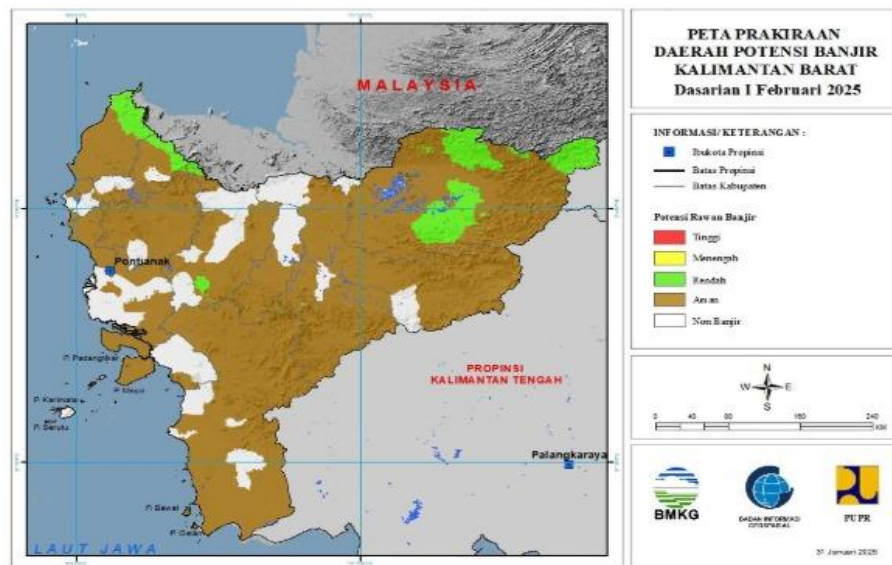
PETA PRAKIRAAN
DAERAH POTENSI BANJIR
KALIMANTAN BARAT
Dasarian I Februari 2025

MALAYSIA

Pontianak

P. Padangtikar

P. Maya

P. Karimata

P. Serutu

PROPINSI
KALIMANTAN TENGAH

Palangkaraya

P. Bawal

P. Gelam

LAUT JAWA

INFORMASI/ KETERANGAN :

Ibukota Propinsi

Batas Propinsi

Batas Kabupaten

Potensi Rawan Banjir

Tinggi

Menengah

Rendah

Aman

Non Banjir

N
W E
S

0 40 80 160 240 KM

BMKG

BADAN INFORMASI GEOSPASIAL

PUPR

31 Januari 2025